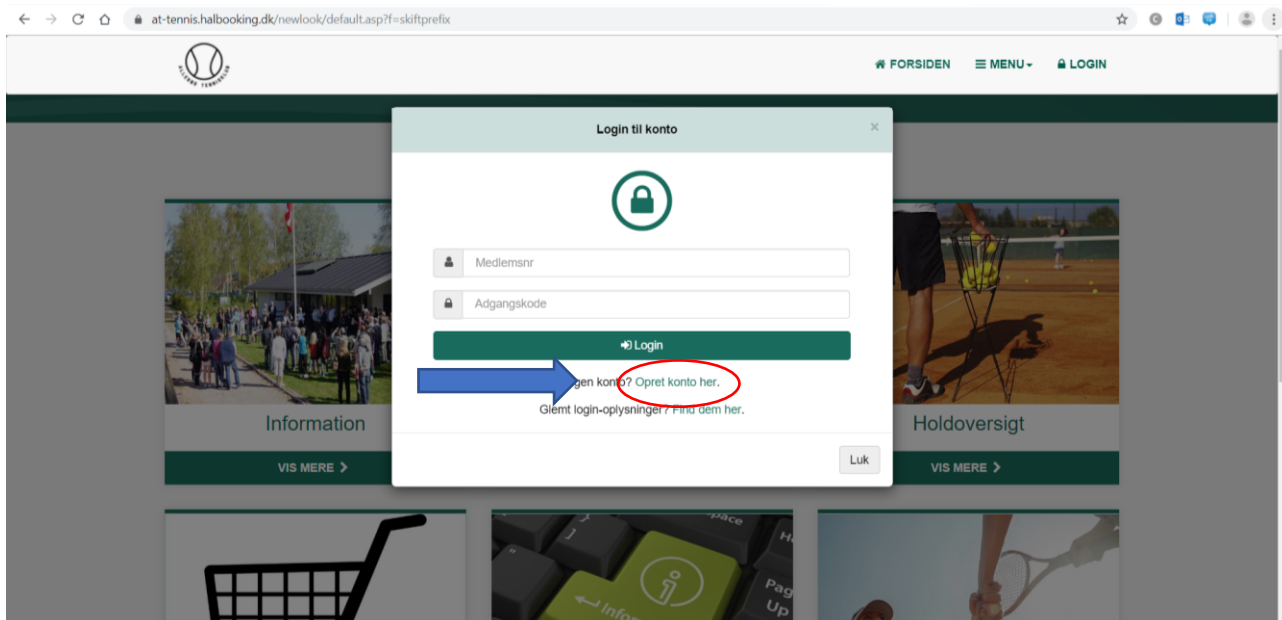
at-tennis.halbooking.dk/newlook/default.asp?f=skiftprefix

ALLERØD TENNISKLUB

FORSIDEN MENU LOGIN

Login til konto

×

Medlemsnr

Adgangskode

Login

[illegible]gen ko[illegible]? Opret konto her.

Glemt login-oplysninger? Find dem her.

Luk

Information

VIS MERE

Holdoversigt

VIS MERE

pace

Pag
Up

Info